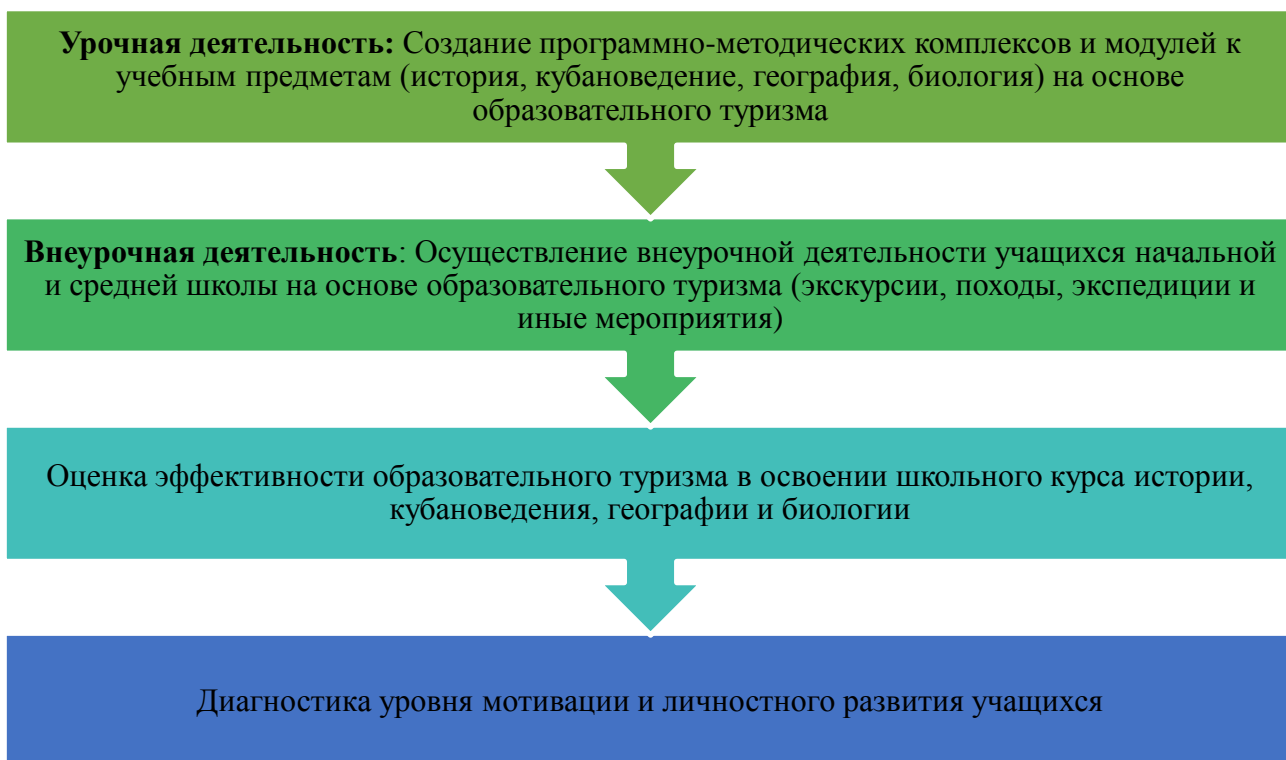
**Урочная деятельность:** Создание программно-методических комплексов и модулей к учебным предметам (история, кубановедение, география, биология) на основе образовательного туризма

**Внеурочная деятельность**: Осуществление внеурочной деятельности учащихся начальной и средней школы на основе образовательного туризма (экскурсии, походы, экспедиции и иные мероприятия)

Оценка эффективности образовательного туризма в освоении школьного курса истории, кубановедения, географии и биологии

Диагностика уровня мотивации и личностного развития учащихся